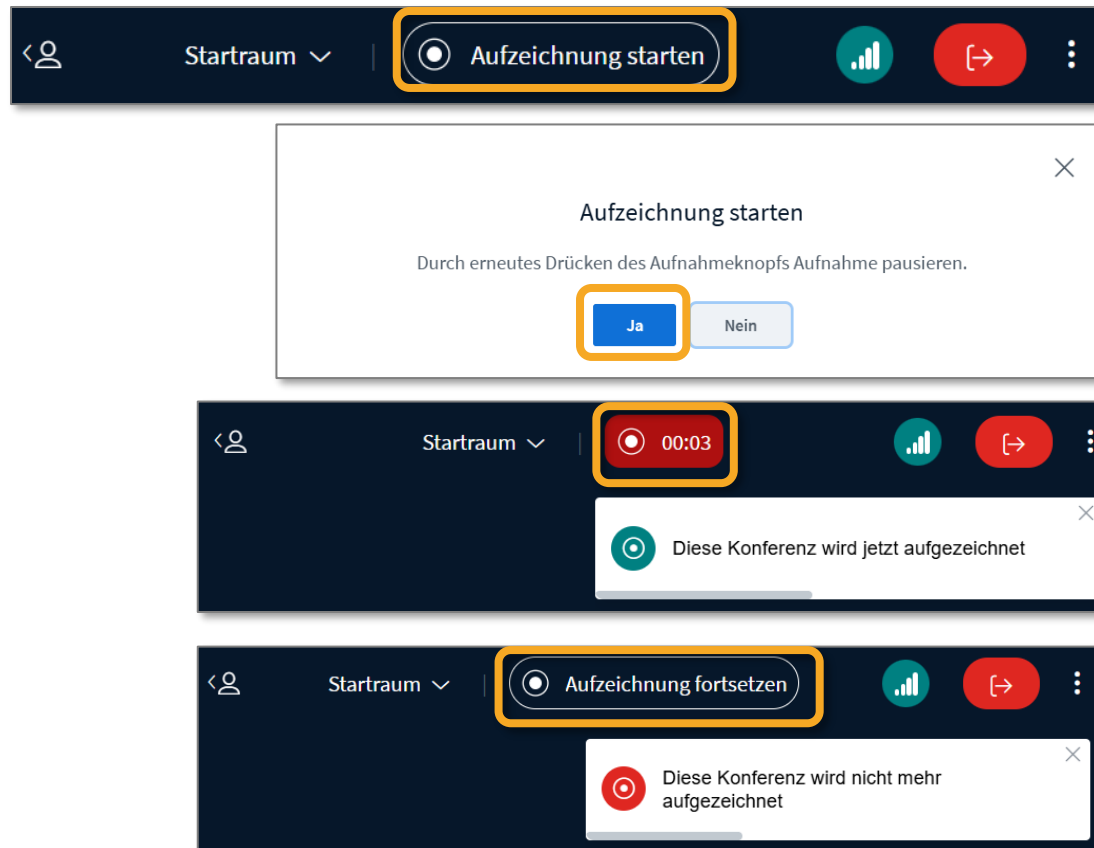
Startraum

Aufzeichnung starten

Aufzeichnung starten

Durch erneutes Drücken des Aufnahmeknopfs Aufnahme pausieren.

Ja

Nein

Startraum

00:03

Diese Konferenz wird jetzt aufgezeichnet

Startraum

Aufzeichnung fortsetzen

Diese Konferenz wird nicht mehr aufgezeichnet